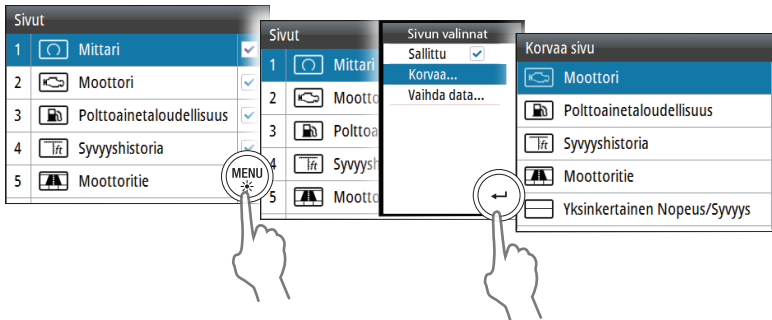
Sivut
1 Mittari
2 Moottori
3 Polttoainetaloudellisuus
4 Syvyyshistoria
5 Moottoritie

MENU

Sivut
1 Mittari
2 Moott
3 Polttoa
4 Syvyysh
5 Moott

Sivun valinnat
Sallittu
Korvaa...
Vaihda data...

Korvaa sivu
Moottori
Polttoainetaloudellisuus
Syvyyshistoria
Moottoritie
Yksinkertainen Nopeus/Syvyys